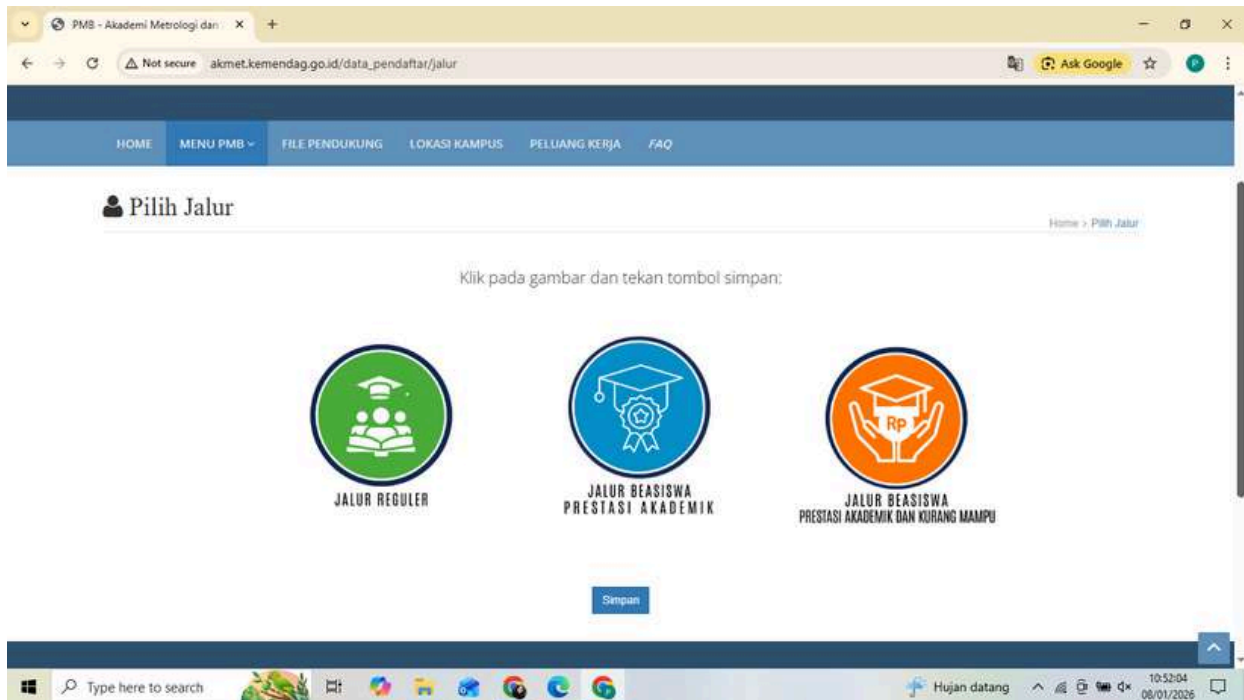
PMB - Akademi Metrologi dan ×
+

Not secure akmet.kemendag.go.id/data_pendaftar/jalur

Ask Google

HOME MENU PMB FILE PENDUKUNG LOKASI KAMPUS PELUANG KERJA FAQ

Pilih Jalur

Home > Pilih Jalur

Klik pada gambar dan tekan tombol simpan:

Rp

JALUR REGULER

JALUR BEASISWA
PRESTASI AKADEMIK

JALUR BEASISWA
PRESTASI AKADEMIK DAN KURANG MAMPU

Simpan

Type here to search

Hujan datang

10:52:04
08/01/2026